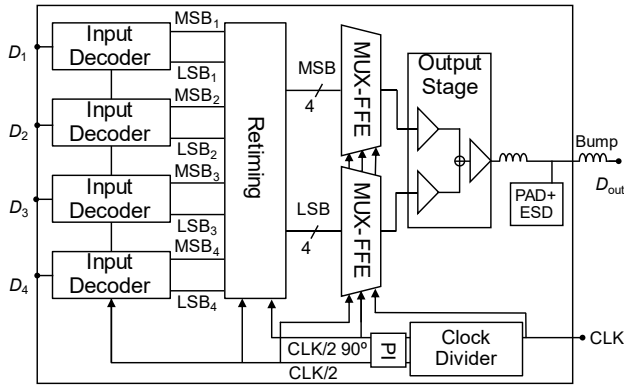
$D_1$
Input Decoder
$MSB_1$
$LSB_1$
$D_2$
Input Decoder
$MSB_2$
$LSB_2$
$D_3$
Input Decoder
$MSB_3$
$LSB_3$
$D_4$
Input Decoder
$MSB_4$
$LSB_4$
Retiming
MSB
4
LSB
4
MUX-FFE
MUX-FFE
Output Stage
Bump
$D_{out}$
PAD+ ESD
CLK/2 90º
PI
Clock Divider
CLK
CLK/2